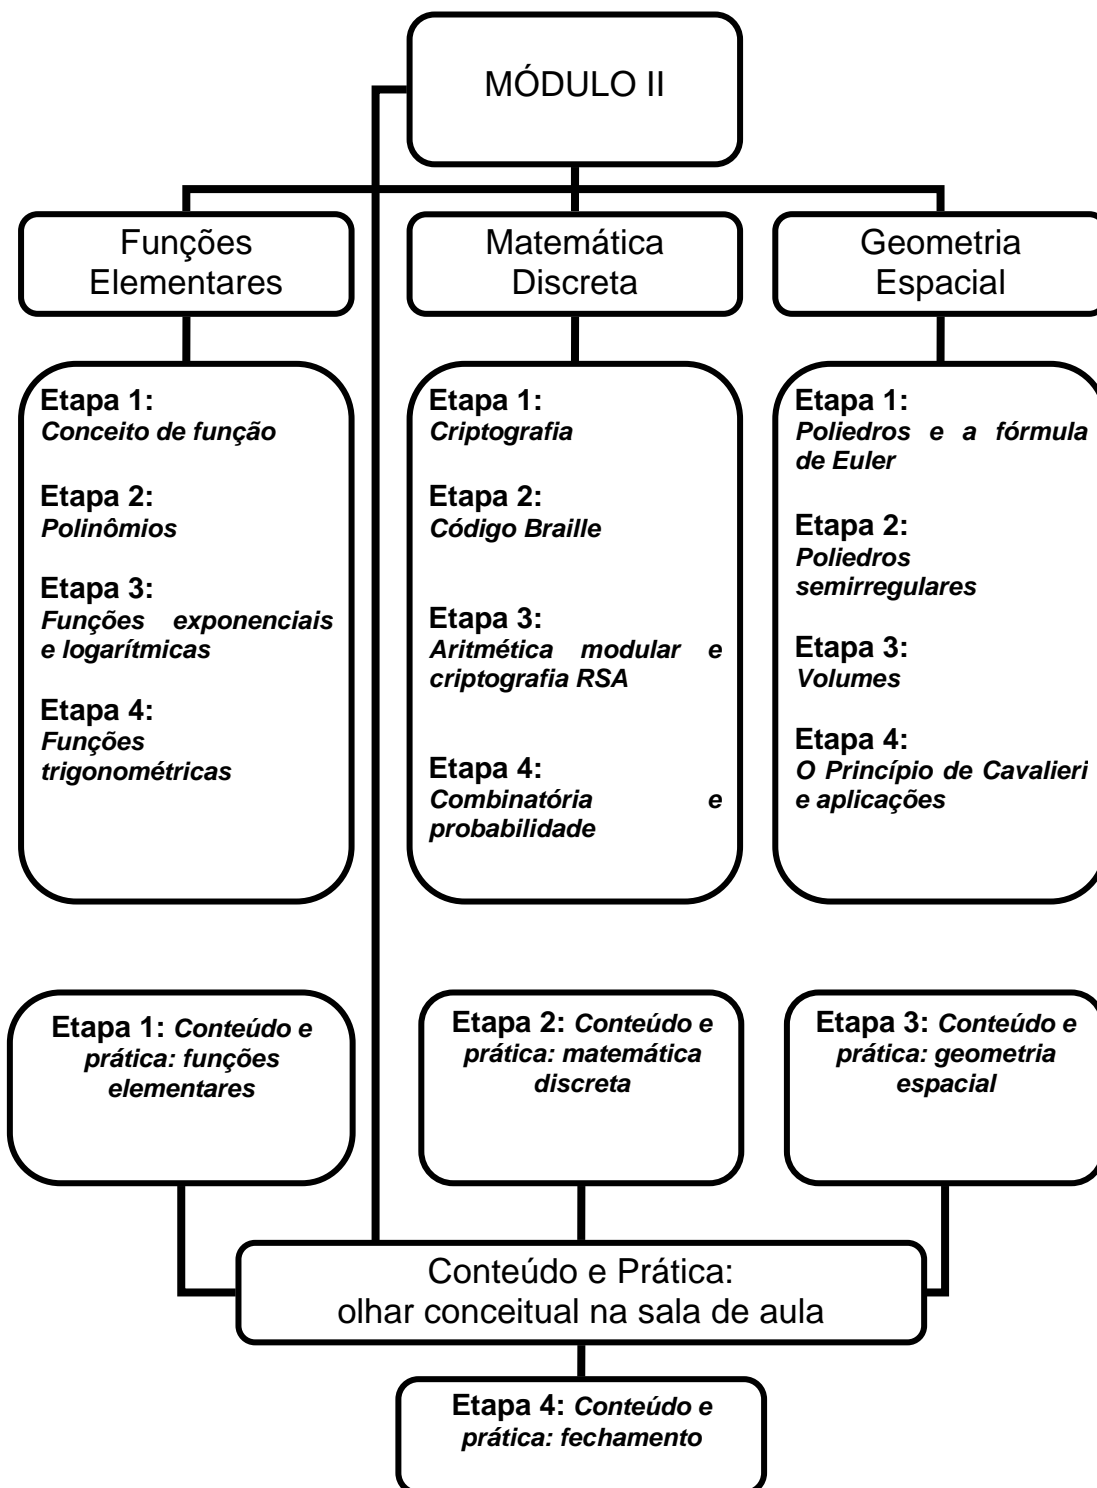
MÓDULO II

Funções Elementares

Matemática Discreta

Geometria Espacial

Etapa 1:
Conceito de função

Etapa 2:
Polinômios

Etapa 3:
Funções exponenciais e logarítmicas

Etapa 4:
Funções trigonométricas

Etapa 1:
Criptografia

Etapa 2:
Código Braille

Etapa 3:
Aritmética modular e criptografia RSA

Etapa 4:
Combinatória e probabilidade

Etapa 1:
Poliedros e a fórmula de Euler

Etapa 2:
Poliedros semirregulares

Etapa 3:
Volumes

Etapa 4:
O Princípio de Cavalieri e aplicações

Etapa 1: Conteúdo e prática: funções elementares

Etapa 2: Conteúdo e prática: matemática discreta

Etapa 3: Conteúdo e prática: geometria espacial

Conteúdo e Prática:
olhar conceitual na sala de aula

Etapa 4: Conteúdo e prática: fechamento